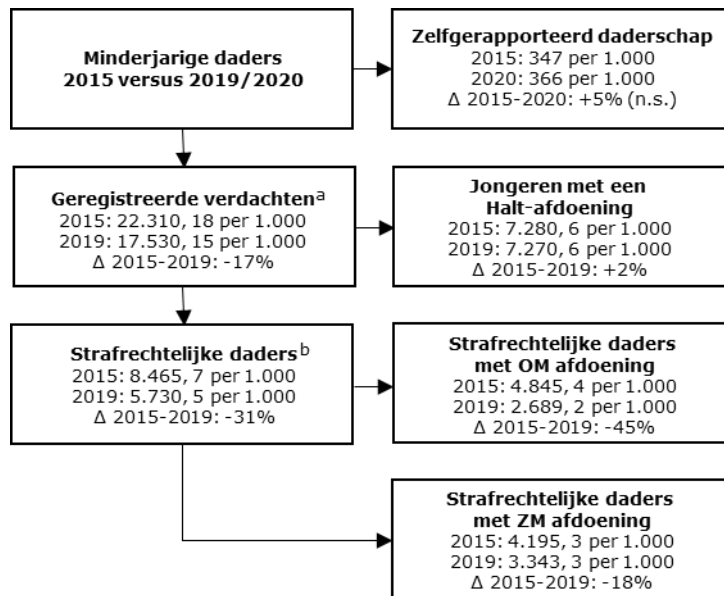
**Minderjarige daders 2015 versus 2019/2020**

**Zelfgerapporteerd daderschap**
2015: 347 per 1.000
2020: 366 per 1.000
Δ 2015-2020: +5% (n.s.)

**Geregistreerde verdachten**$^{a}$
2015: 22.310, 18 per 1.000
2019: 17.530, 15 per 1.000
Δ 2015-2019: -17%

**Jongeren met een Halt-afdoening**
2015: 7.280, 6 per 1.000
2019: 7.270, 6 per 1.000
Δ 2015-2019: +2%

**Strafrechtelijke daders**$^{b}$
2015: 8.465, 7 per 1.000
2019: 5.730, 5 per 1.000
Δ 2015-2019: -31%

**Strafrechtelijke daders met OM afdoening**
2015: 4.845, 4 per 1.000
2019: 2.689, 2 per 1.000
Δ 2015-2019: -45%

**Strafrechtelijke daders met ZM afdoening**
2015: 4.195, 3 per 1.000
2019: 3.343, 3 per 1.000
Δ 2015-2019: -18%